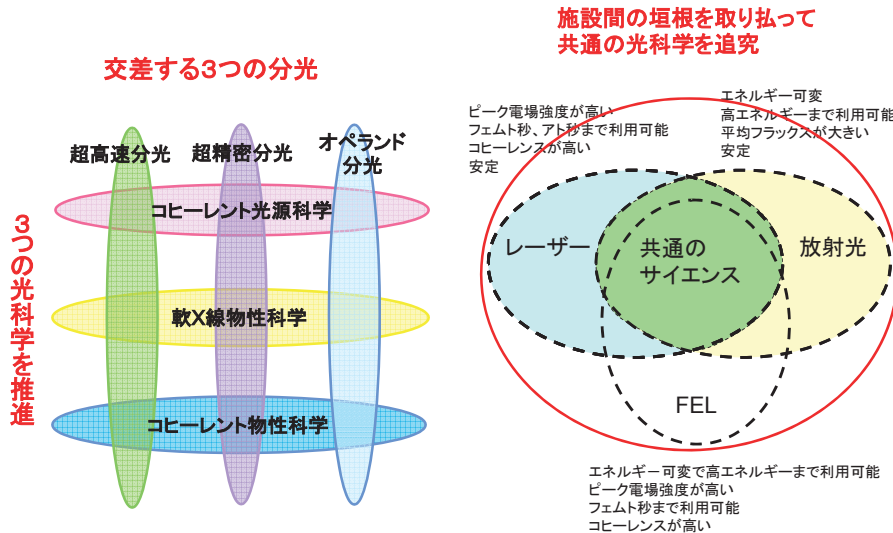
交差する3つの分光

超高速分光

超精密分光

オペランド分光

3つの光科学を推進

コヒーレント光源科学

軟X線物性科学

コヒーレント物性科学

施設間の垣根を取り払って
共通の光科学を追究

ピーク電場強度が高い
フェムト秒、アト秒まで利用可能
コヒーレンスが高い
安定

エネルギー可変
高エネルギーまで利用可能
平均フラックスが大きい
安定

レーザー

共通の
サイエンス

放射光

FEL

エネルギー可変で高エネルギーまで利用可能
ピーク電場強度が高い
フェムト秒まで利用可能
コヒーレンスが高い